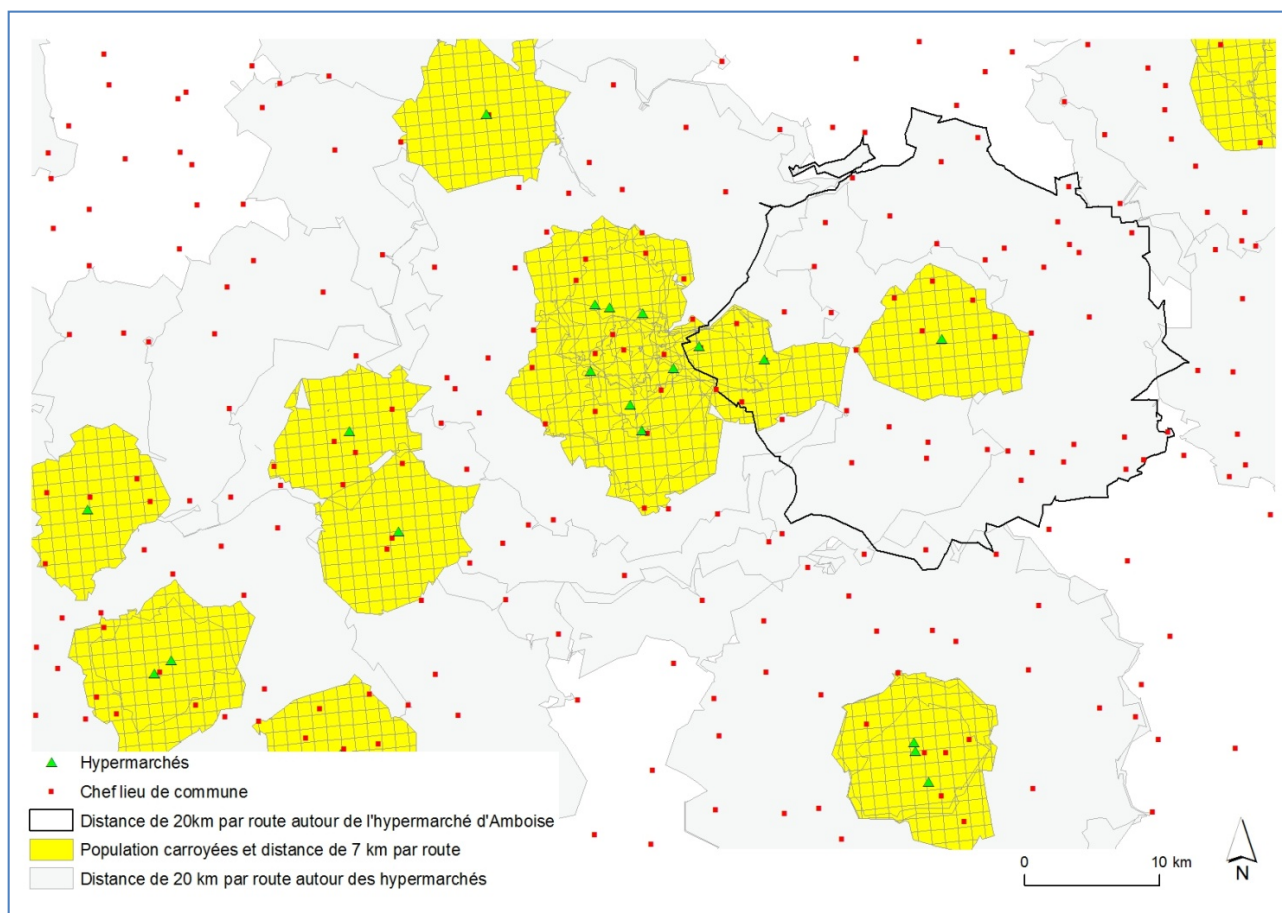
Hypermarchés
Chef lieu de commune
Distance de 20km par route autour de l'hypermarché d'Amboise
Population carroyées et distance de 7 km par route
Distance de 20 km par route autour des hypermarchés

0 10 km
N